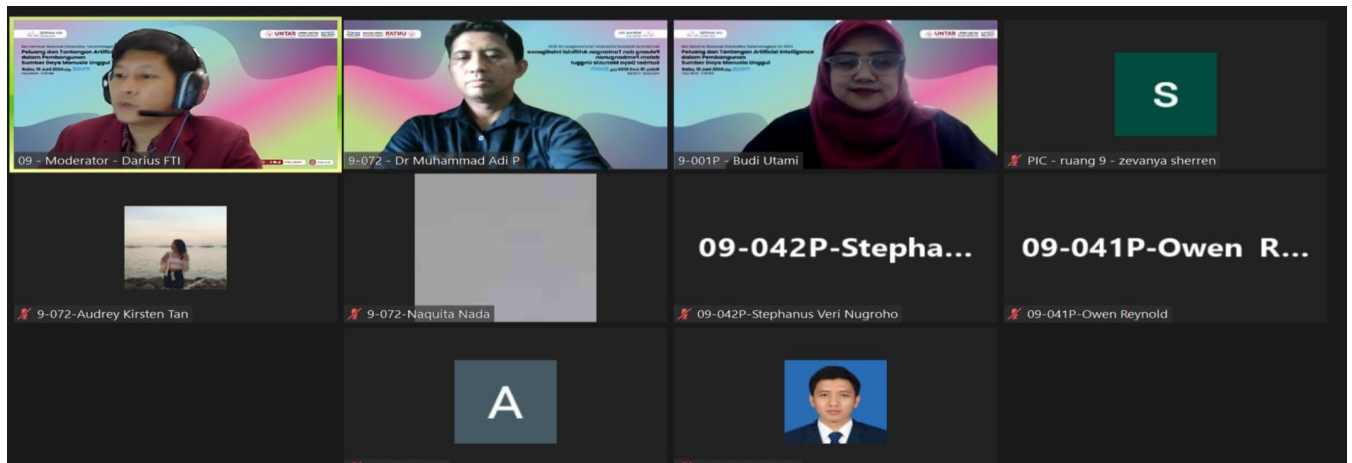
UNTAR

09 - Moderator - Darius FTI

9-072 - Dr Muhammad Adi P

Peluang dan Tantangan Artificial Intelligence dalam Pembangunan Sumber Daya Manusia Unggul

UNTAR

9-001P - Budi Utami

S

PIC - ruang 9 - zevanya sherren

9-072-Audrey Kirsten Tan

9-072-Naquita Nada

09-042P-Stepha...

09-042P-Stephanus Veri Nugroho

09-041P-Owen R...

09-041P-Owen Reynold

A